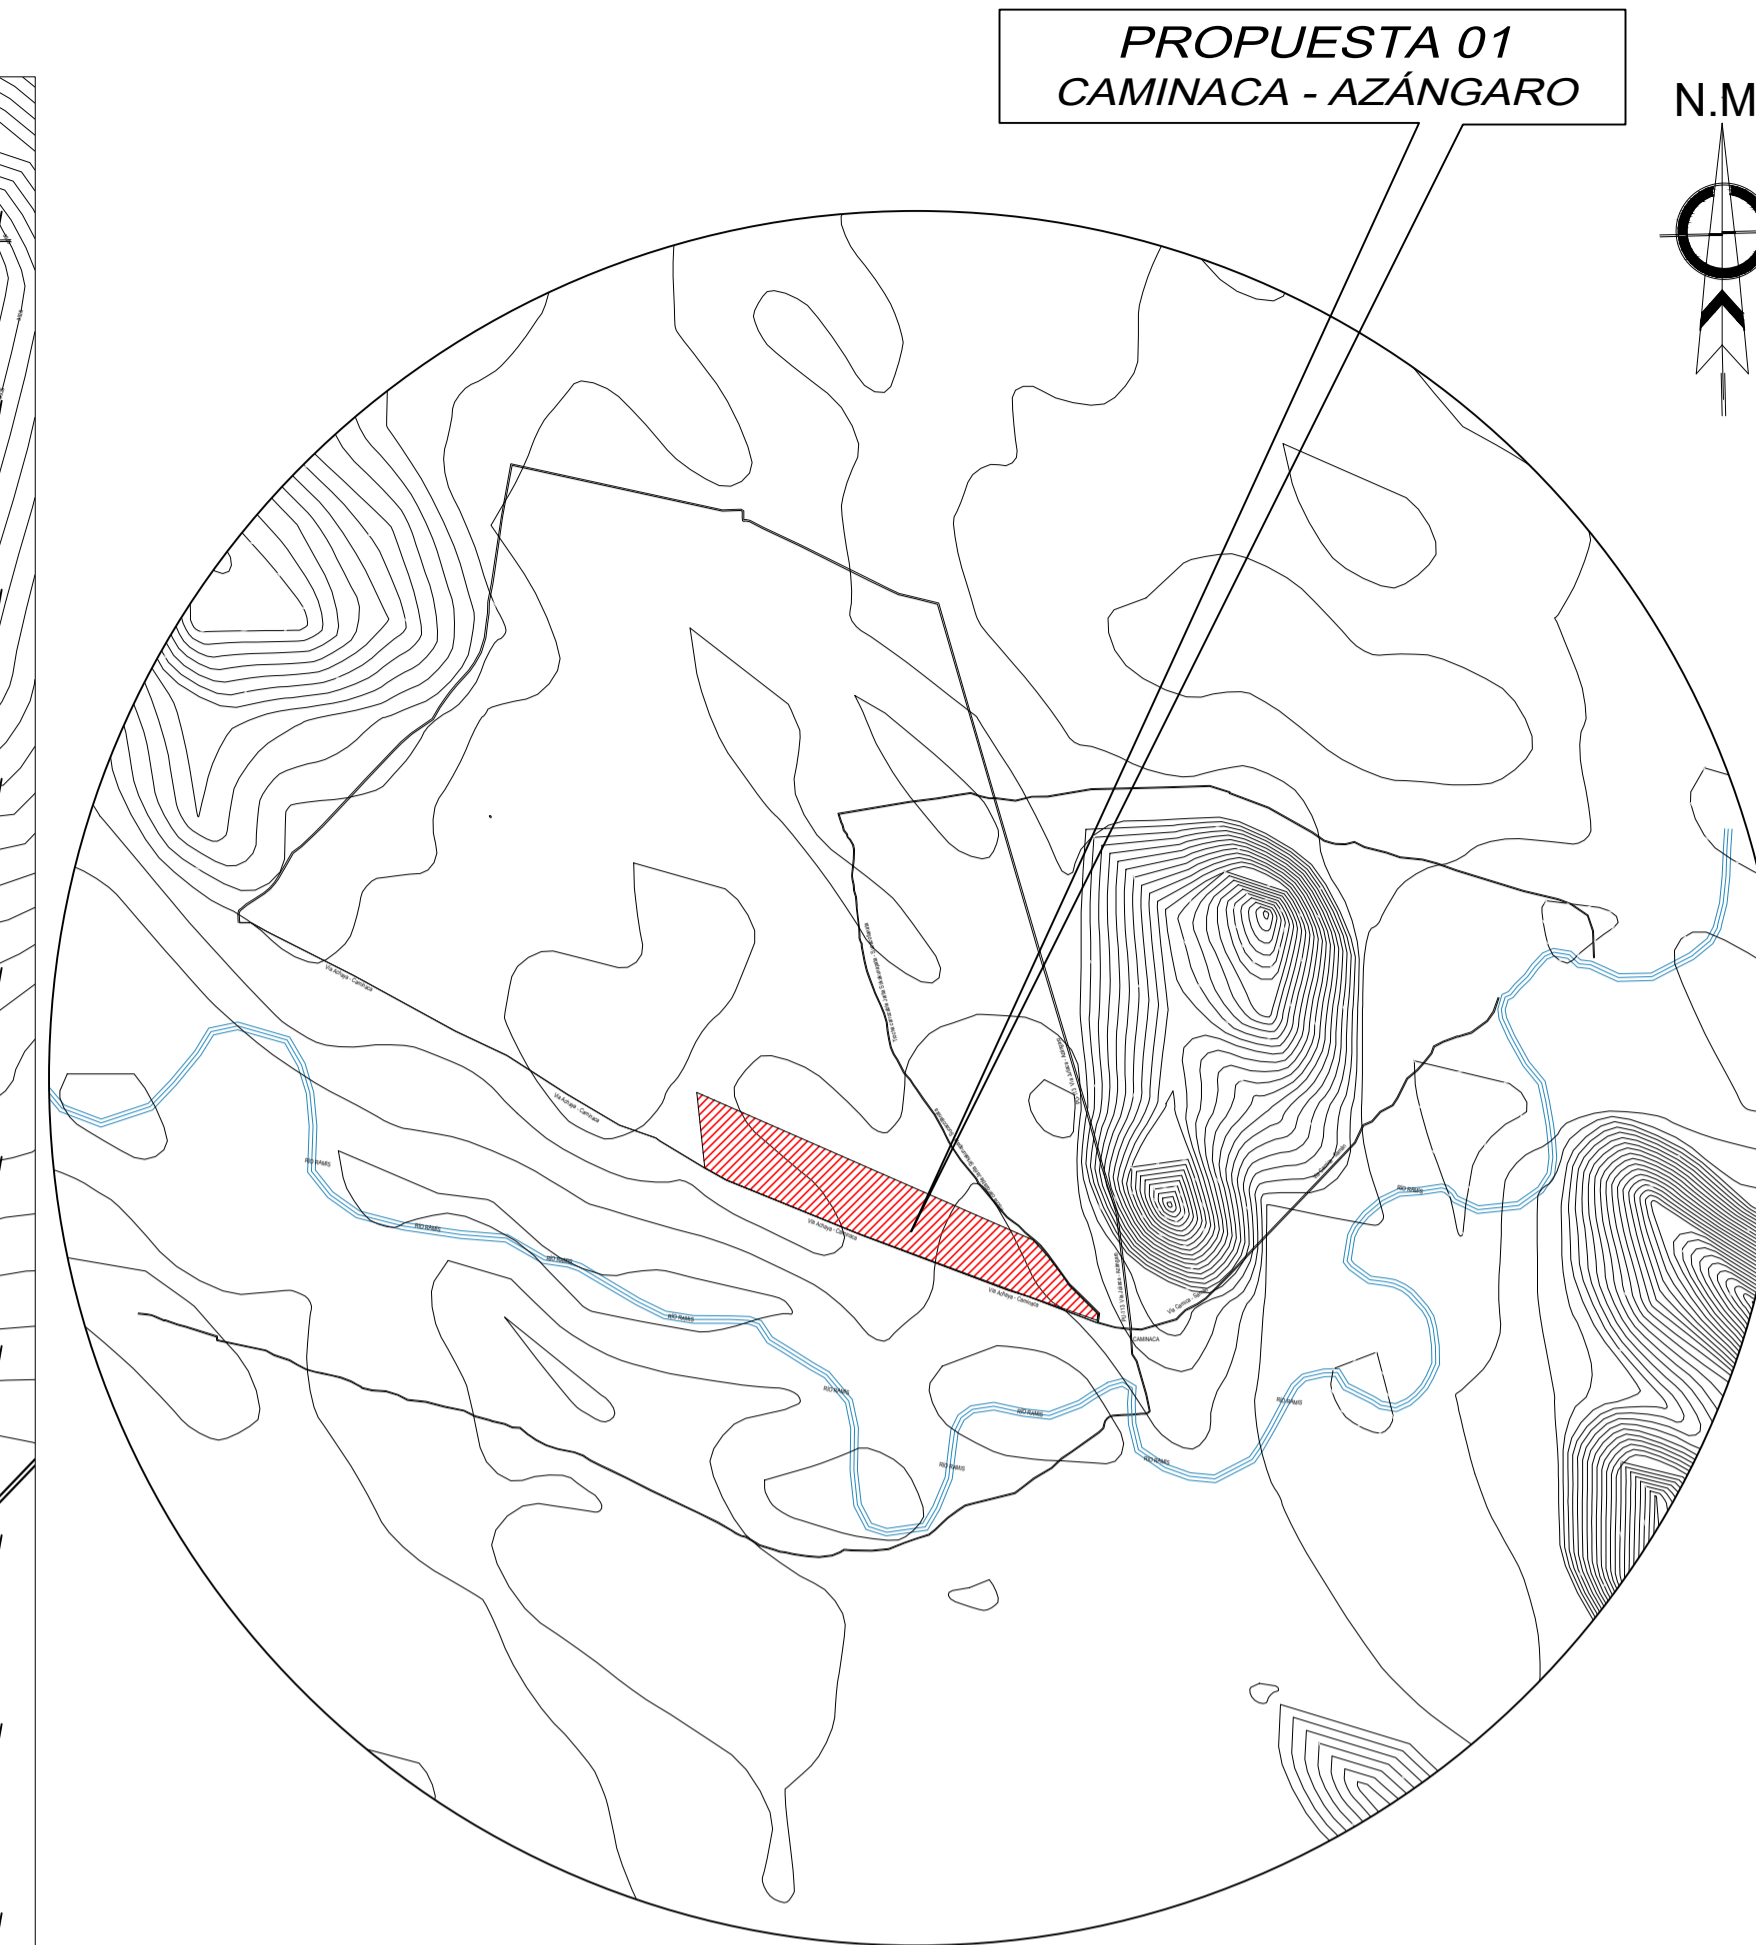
PROPUESTA 01
CAMINACA - AZÁNGARO

N.M

Via Achaya - Caminaca

Via Achaya - Caminaca

Via Achaya - Caminaca

Via Achaya - Caminaca

RIO RAMIS

RIO RAMIS

RIO RAMIS

RIO RAMIS

RIO RAMIS

RIO RAMIS

RIO RAMIS

RIO RAMIS

RIO RAMIS

CAMINACA

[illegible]